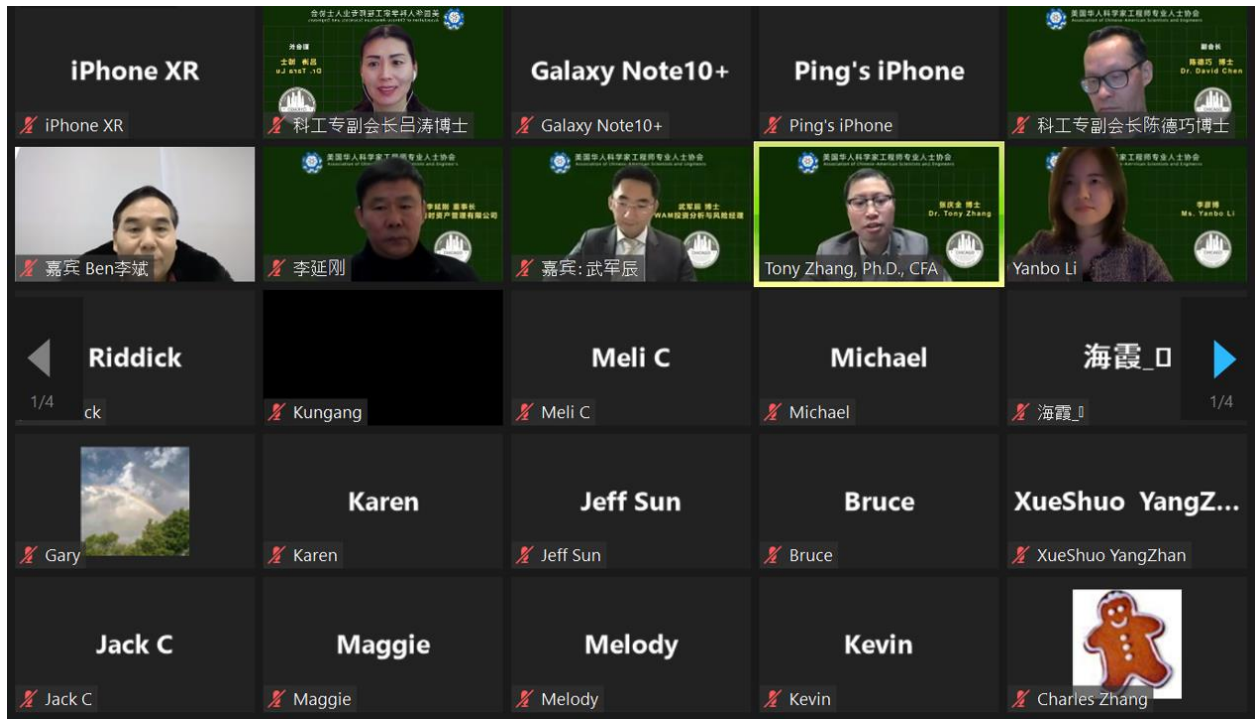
iPhone XR

iPhone XR

科工专副会长吕涛博士

Galaxy Note10+

Galaxy Note10+

Ping's iPhone

Ping's iPhone

美国华人科学家工程师专业人士协会
Association of Chinese American Scientists and Engineers
副会长
陈德巧 博士
Dr. David Chen

科工专副会长陈德巧博士

嘉宾 Ben李斌

李延刚

美国华人科学家工程师专业人士协会
Association of Chinese American Scientists and Engineers
武军辰 博士
WAM投资分析与风险经理

嘉宾:武军辰

美国华人科学家工程师专业人士协会
Association of Chinese American Scientists and Engineers
张庆全 博士
Dr. Tony Zhang

Tony Zhang, Ph.D., CFA

李彦博
Ms. Yanbo Li

Yanbo Li

Riddick

1/4

ck

Kungang

Meli C

Meli C

Michael

Michael

海霞_▯

海霞_▯

1/4

Gary

Karen

Karen

Jeff Sun

Jeff Sun

Bruce

Bruce

XueShuo YangZ...

XueShuo YangZhan

Jack C

Jack C

Maggie

Maggie

Melody

Melody

Kevin

Kevin

Charles Zhang